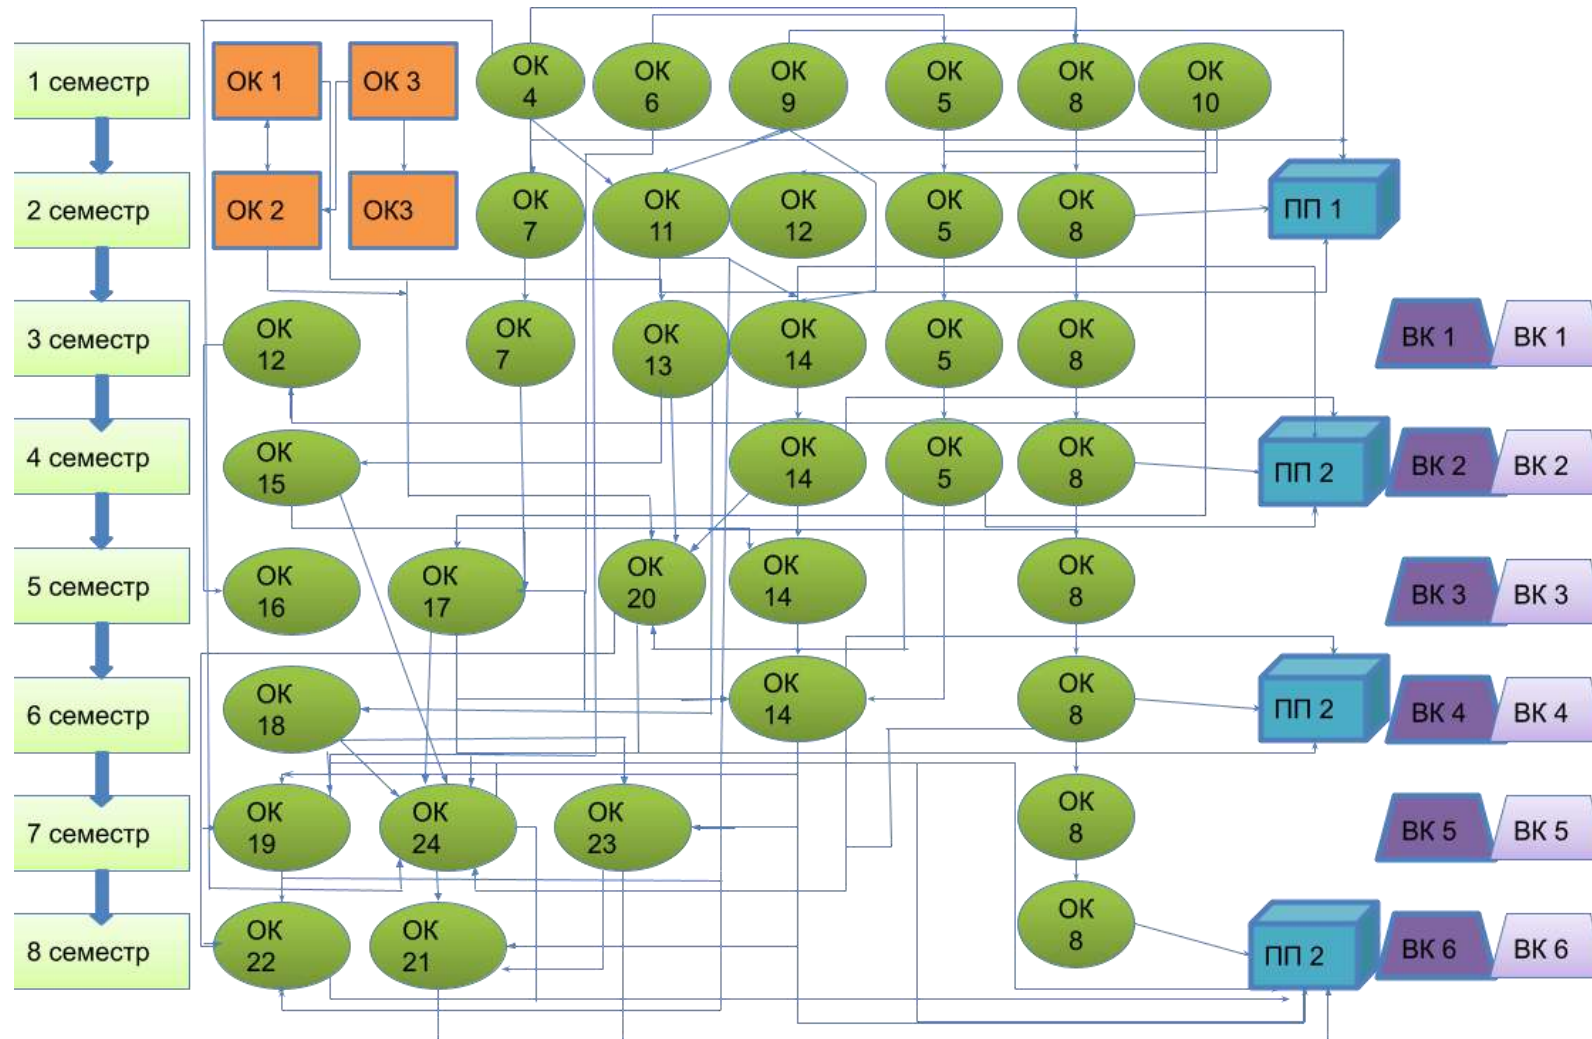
1 семестр
ОК 1
ОК 3
ОК 4
ОК 6
ОК 9
ОК 5
ОК 8
ОК 10

2 семестр
ОК 2
ОК3
ОК 7
ОК 11
ОК 12
ОК 5
ОК 8
ПП 1

3 семестр
ОК 12
ОК 7
ОК 13
ОК 14
ОК 5
ОК 8
ВК 1
ВК 1

4 семестр
ОК 15
ОК 14
ОК 5
ОК 8
ПП 2
ВК 2
ВК 2

5 семестр
ОК 16
ОК 17
ОК 20
ОК 14
ОК 8
ВК 3
ВК 3

6 семестр
ОК 18
ОК 14
ОК 8
ПП 2
ВК 4
ВК 4

7 семестр
ОК 19
ОК 24
ОК 23
ОК 8
ВК 5
ВК 5

8 семестр
ОК 22
ОК 21
ОК 8
ПП 2
ВК 6
ВК 6